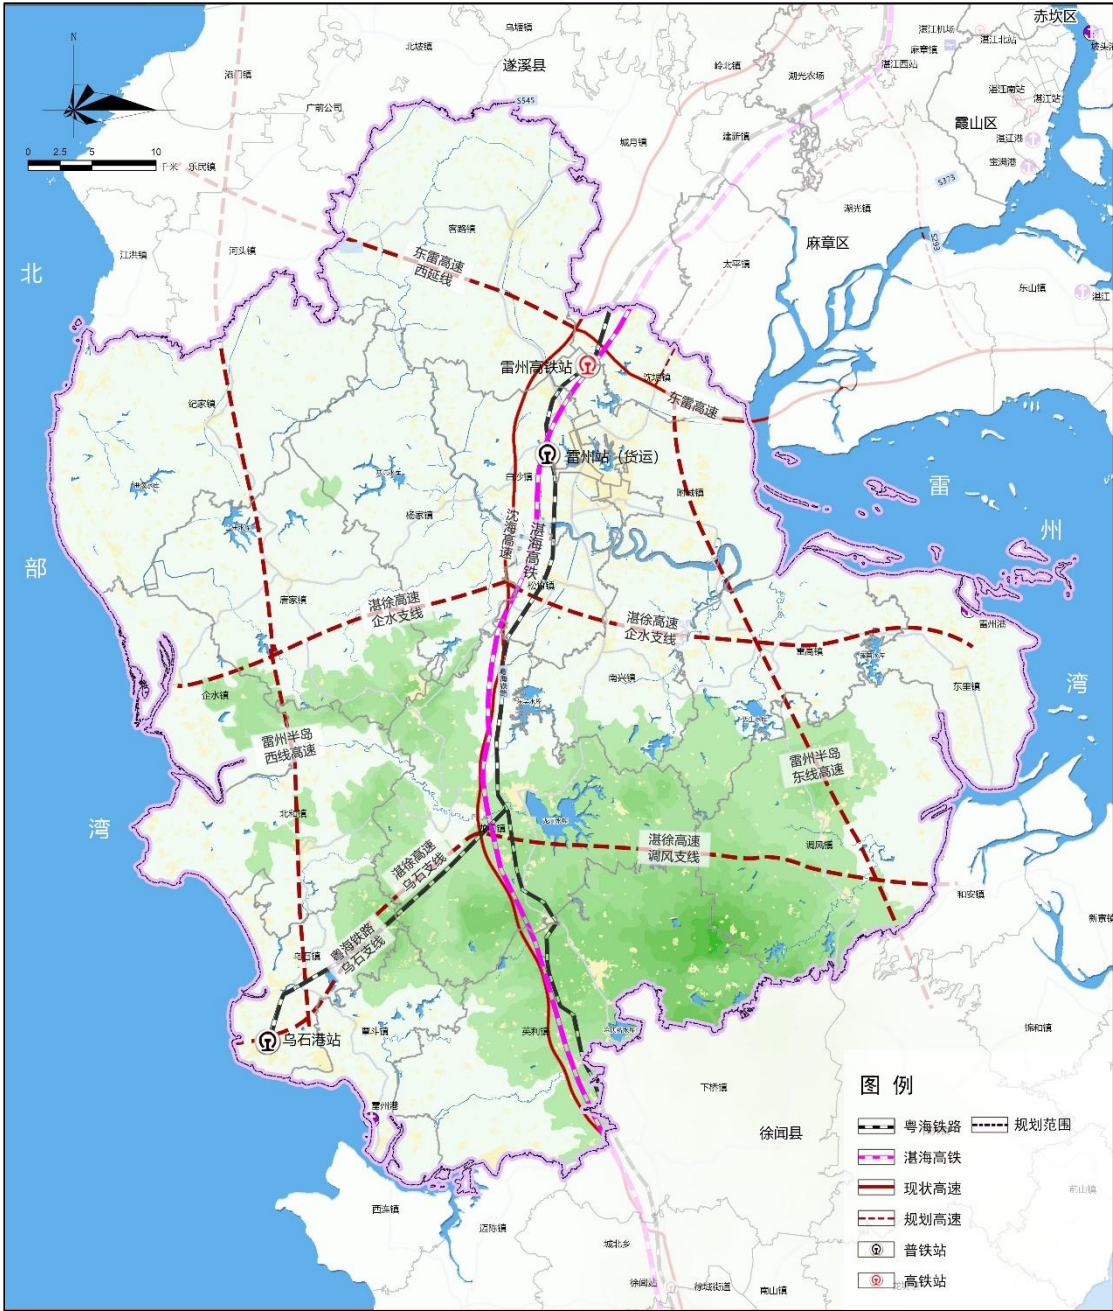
N

0 2.5 5 10 千米

赤坎区

遂溪县

霞山区

麻章区

北

部

湾

雷

州

湾

东雷高速西延线

雷州高铁站

东雷高速

雷州站（货运）

沈海高速

湛海高铁

湛徐高速企水支线

湛徐高速企水支线

雷州半岛西线高速

雷州半岛东线高速

湛徐高速乌石支线

粤海铁路乌石支线

湛徐高速调风支线

乌石港站

徐闻县

图例

粤海铁路

规划范围

湛海高铁

现状高速

规划高速

普铁站

高铁站